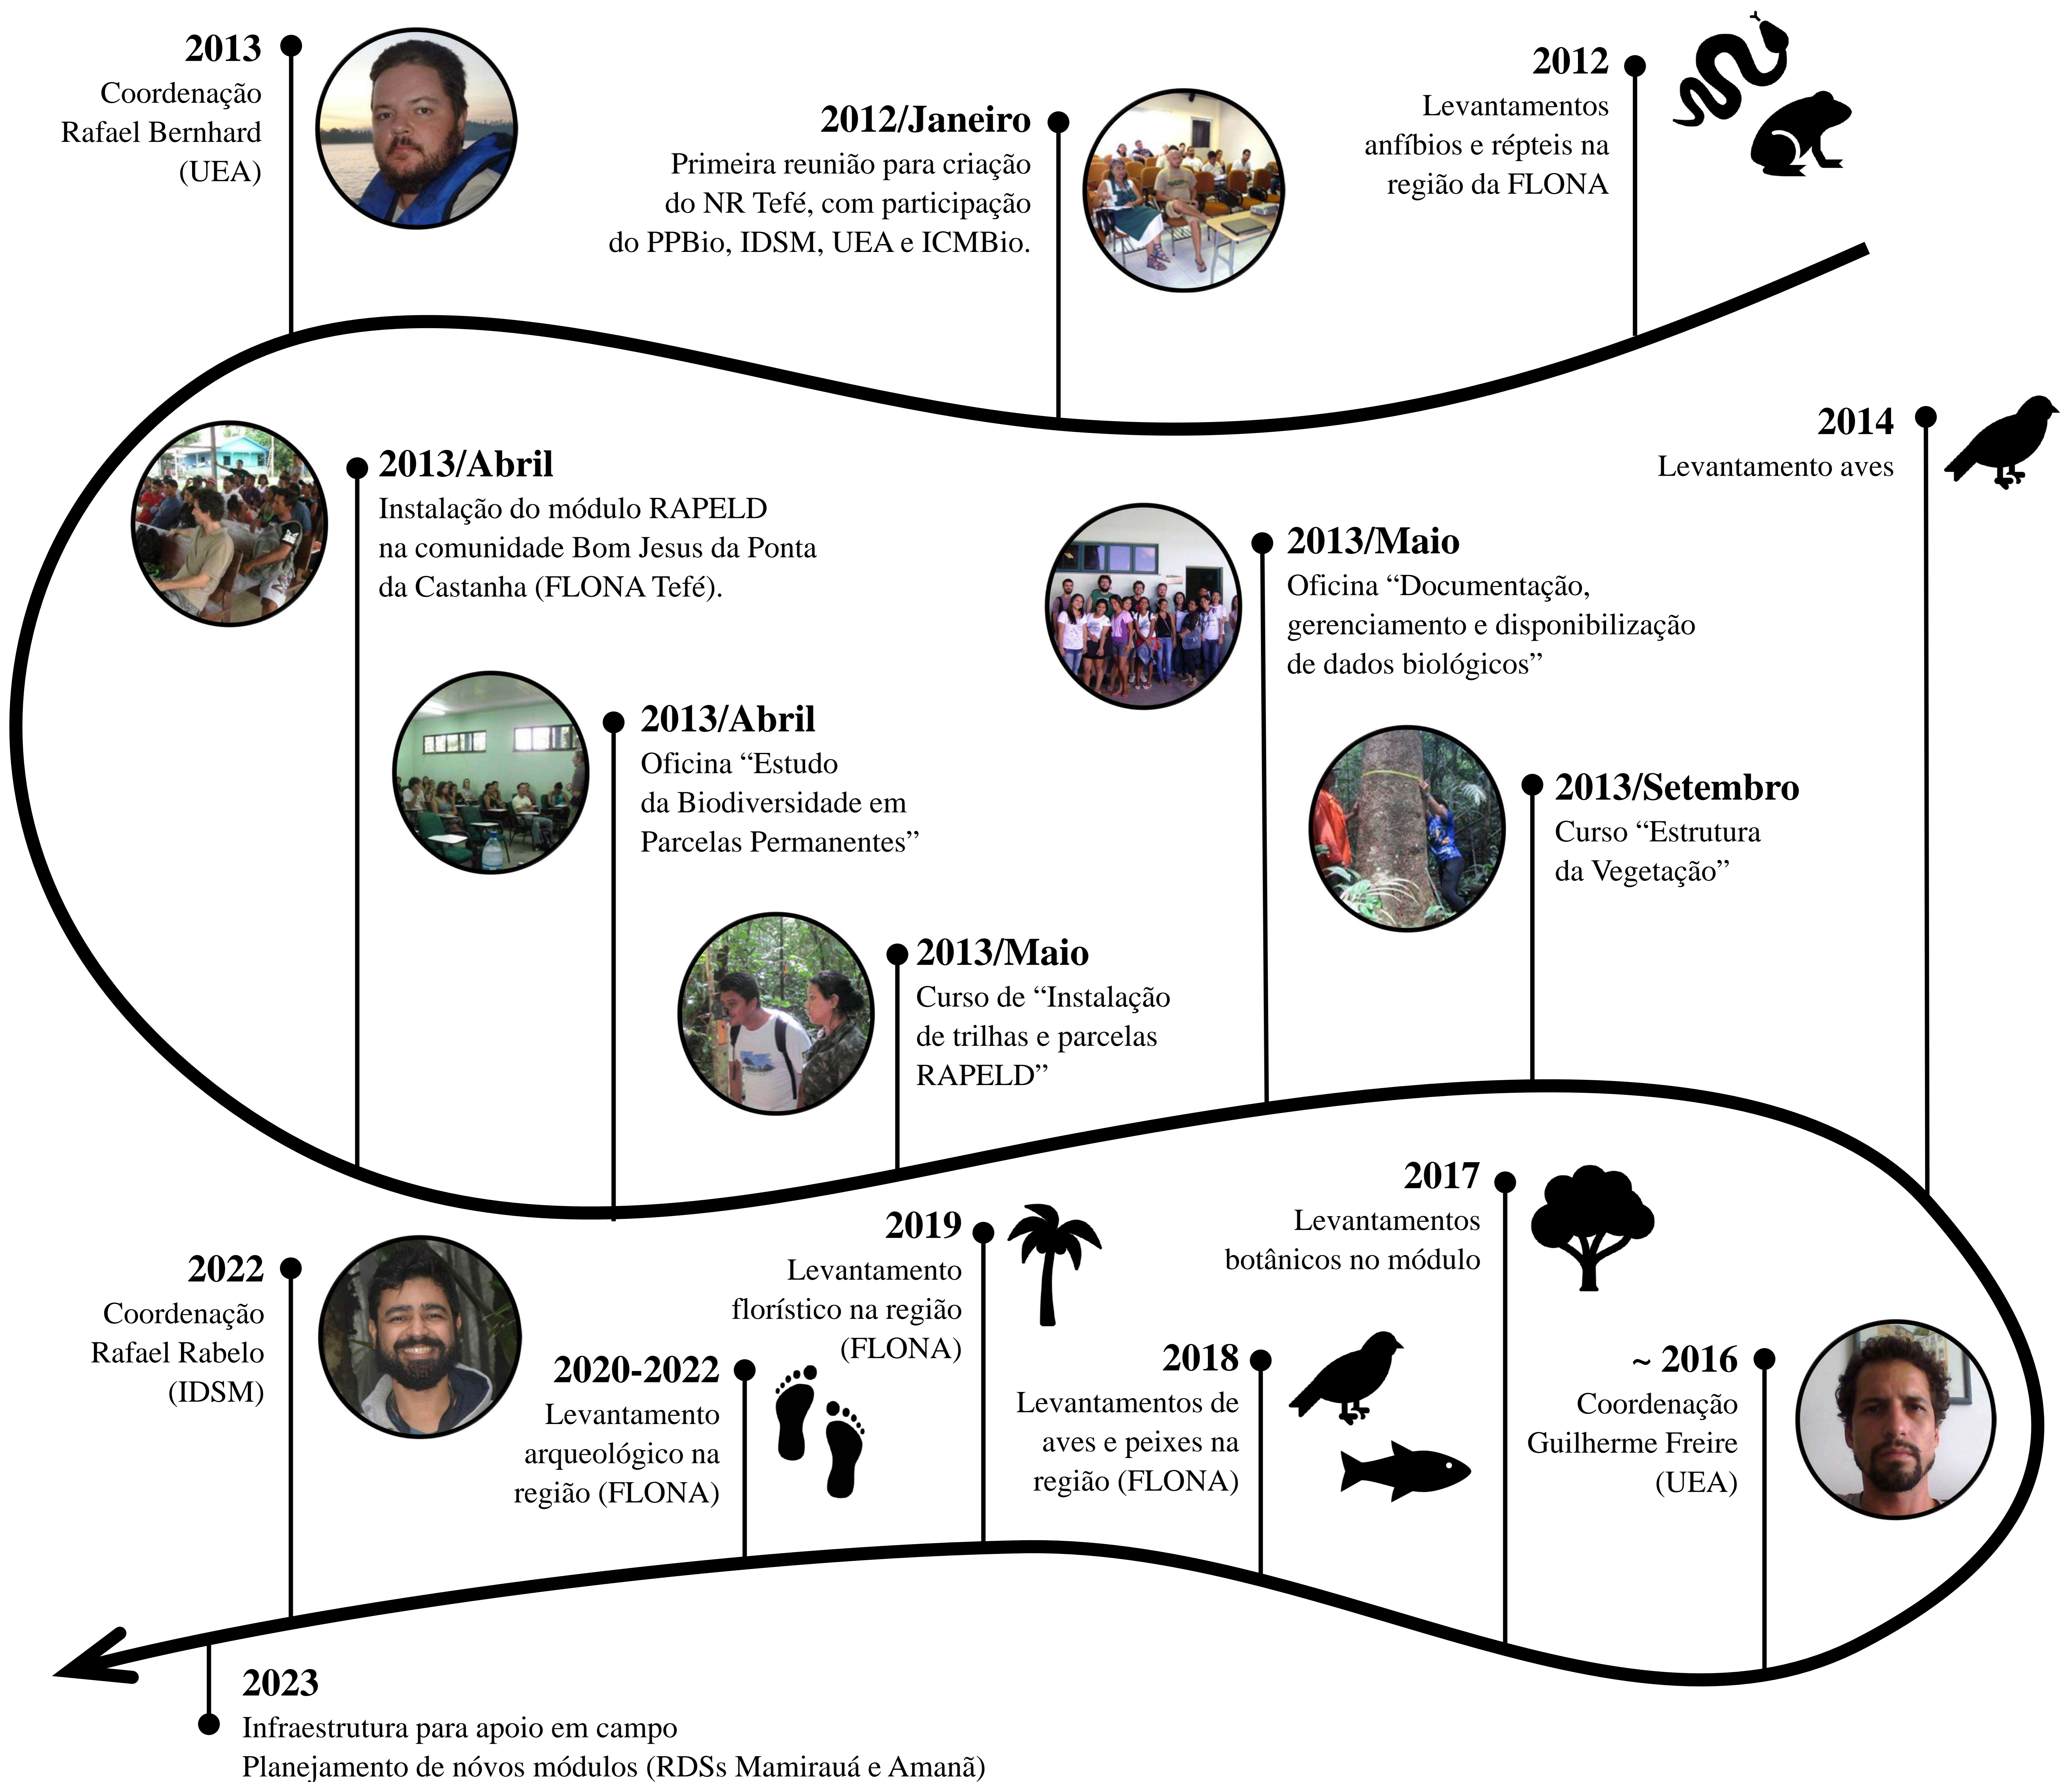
2012
Levantamentos anfíbios e répteis na região da FLONA

2012/Janeiro
Primeira reunião para criação do NR Tefé, com participação do PPBio, IDSM, UEA e ICMBio.

2013
Coordenação Rafael Bernhard (UEA)

2013/Abril
Instalação do módulo RAPELD na comunidade Bom Jesus da Ponta da Castanha (FLONA Tefé).

2013/Abril
Oficina "Estudo da Biodiversidade em Parcelas Permanentes"

2013/Maio
Curso de "Instalação de trilhas e parcelas RAPELD"

2013/Maio
Oficina "Documentação, gerenciamento e disponibilização de dados biológicos"

2013/Setembro
Curso "Estrutura da Vegetação"

2014
Levantamento aves

~ 2016
Coordenação Guilherme Freire (UEA)

2017
Levantamentos botânicos no módulo

2018
Levantamentos de aves e peixes na região (FLONA)

2019
Levantamento florístico na região (FLONA)

2020-2022
Levantamento arqueológico na região (FLONA)

2022
Coordenação Rafael Rabelo (IDSM)

2023
Infraestrutura para apoio em campo
Planejamento de nóvos módulos (RDSs Mamirauá e Amanã)